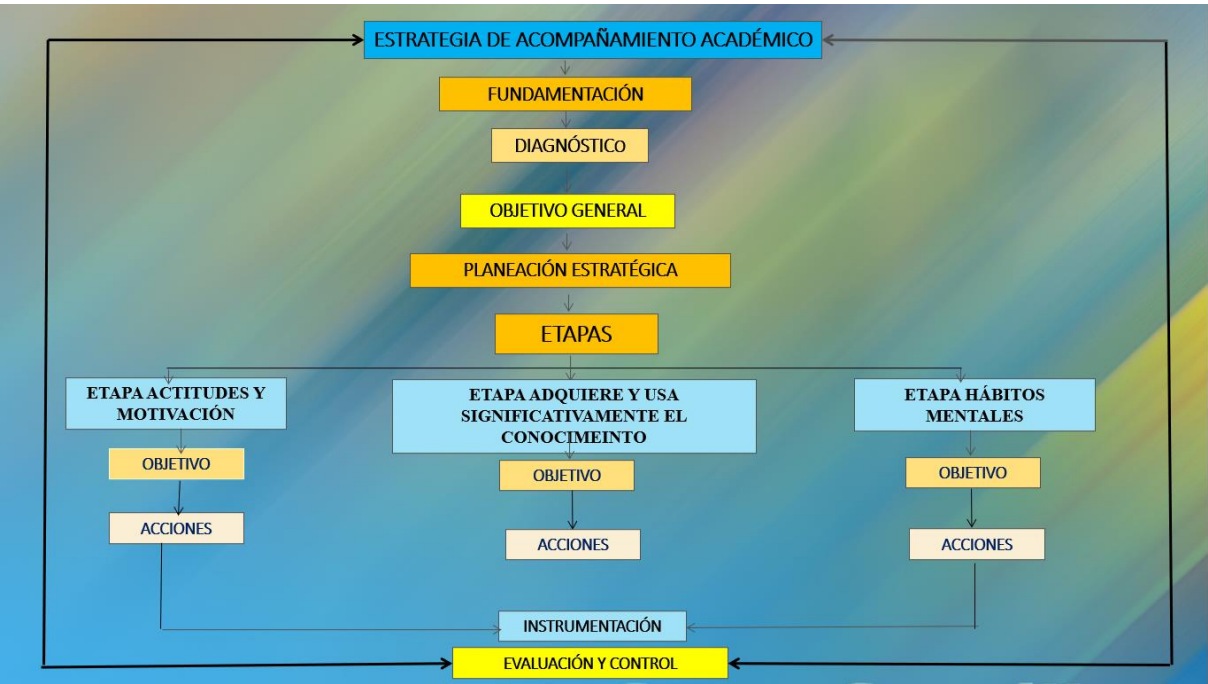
ESTRATEGIA DE ACOMPAÑAMIENTO ACADÉMICO

FUNDAMENTACIÓN

DIAGNÓSTICO

OBJETIVO GENERAL

PLANEACIÓN ESTRATÉGICA

ETAPAS

ETAPA ACTITUDES Y MOTIVACIÓN

OBJETIVO

ACCIONES

ETAPA ADQUIERE Y USA SIGNIFICATIVAMENTE EL CONOCIMEINTO

OBJETIVO

ACCIONES

ETAPA HÁBITOS MENTALES

OBJETIVO

ACCIONES

INSTRUMENTACIÓN

EVALUACIÓN Y CONTROL